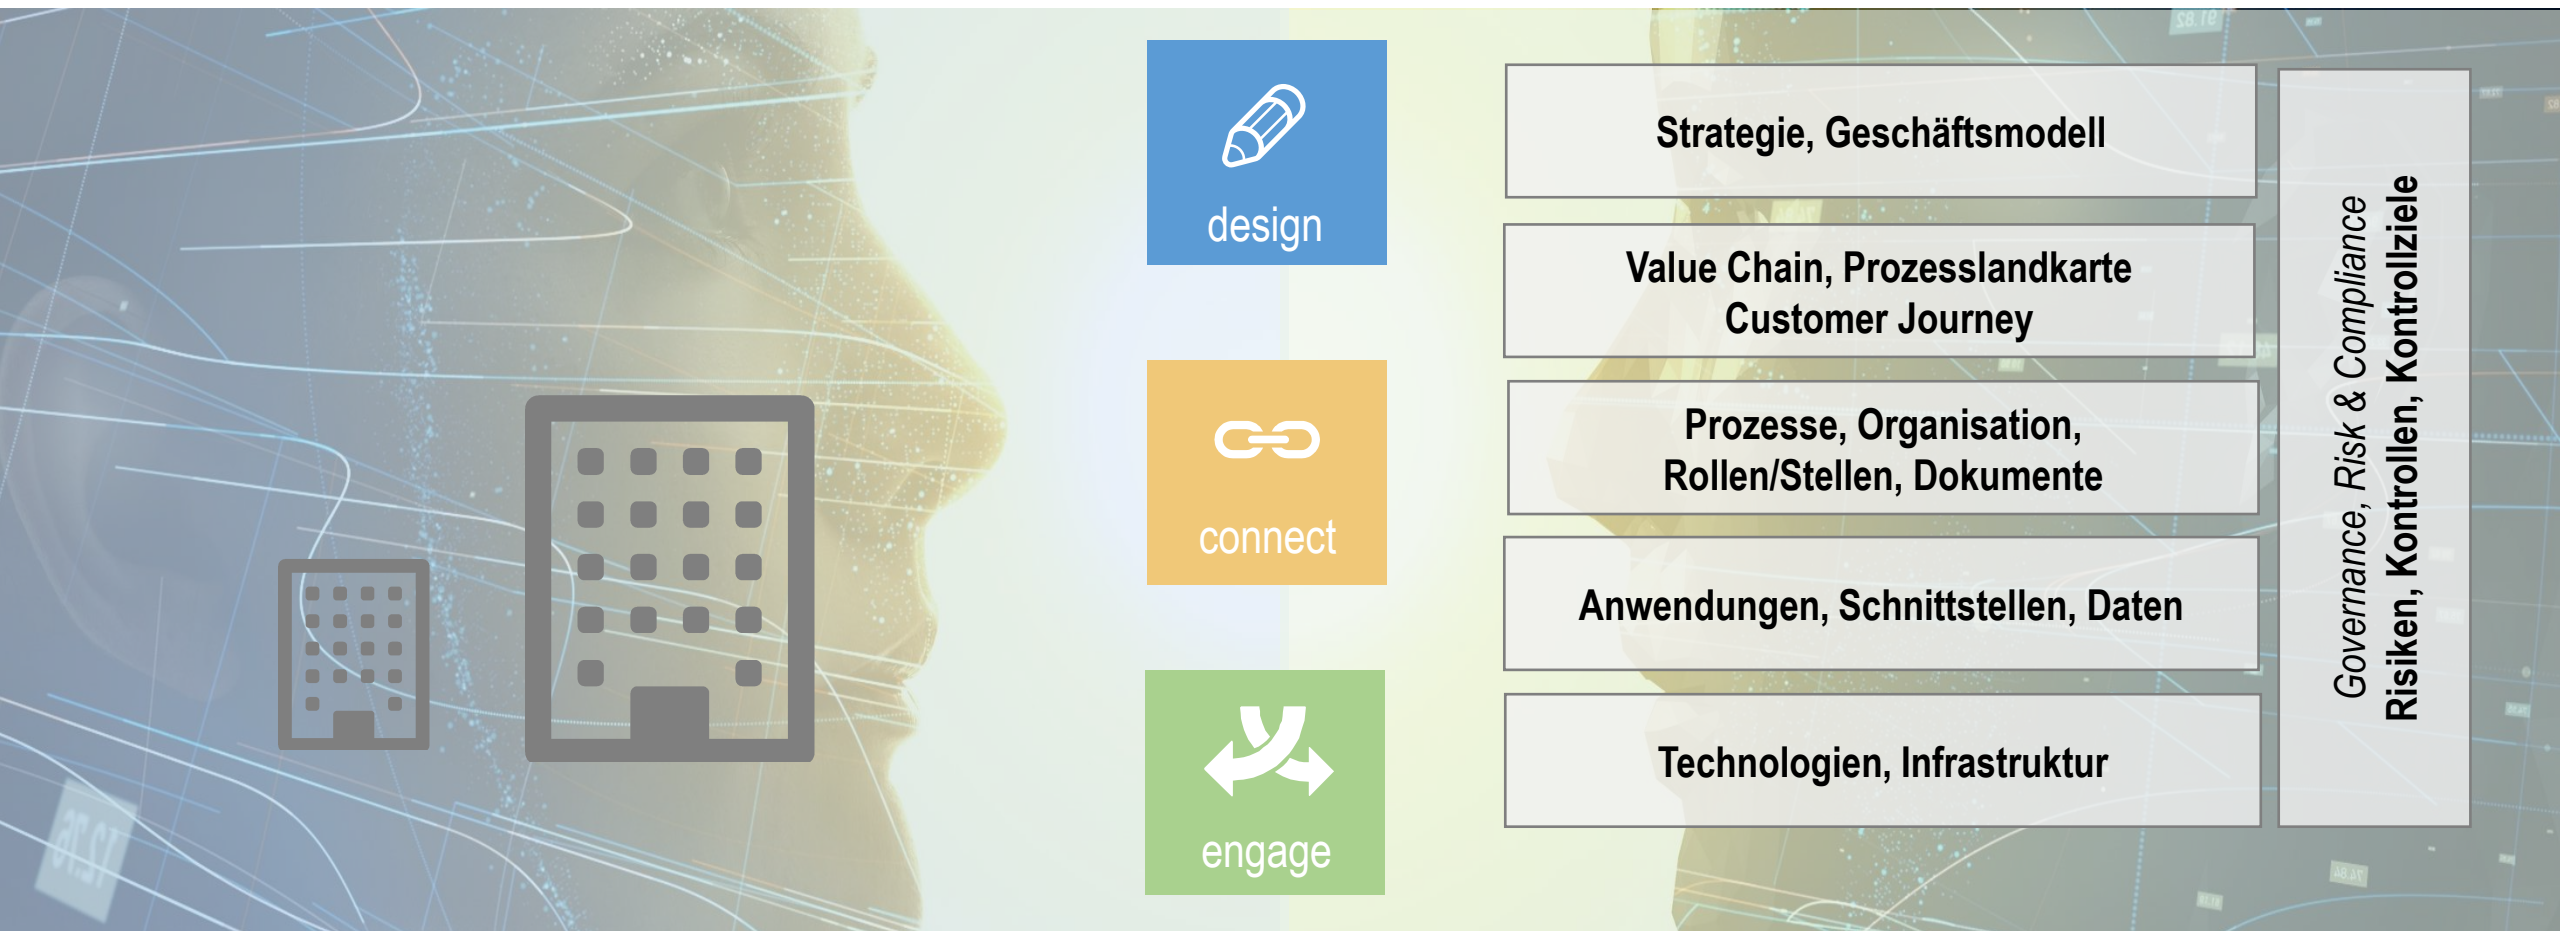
design

connect

engage

Strategie, Geschäftsmodell

Value Chain, Prozesslandkarte
Customer Journey

Prozesse, Organisation,
Rollen/Stellen, Dokumente

Anwendungen, Schnittstellen, Daten

Technologien, Infrastruktur

Governance, Risk & Compliance
Risiken, Kontrollen, Kontrollziele